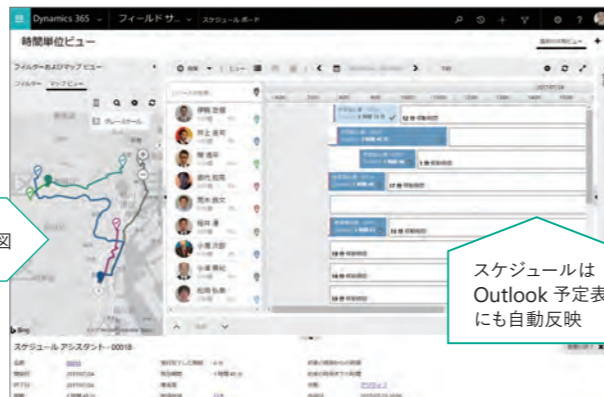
Dynamics 365 | フィールドサ… スケジュールボード

時間単位ビュー

フィルターおよびマップビュー

フィルター マップビュー

グレースケール

伊藤 克信

井上 直司

陳 進平

吉川 元

岡本 良文

稲村 孝

小泉 次郎

小林 美紀

松岡 弘美

スケジュール アシスタント - 00018

図

スケジュールは Outlook 予定表にも自動反映